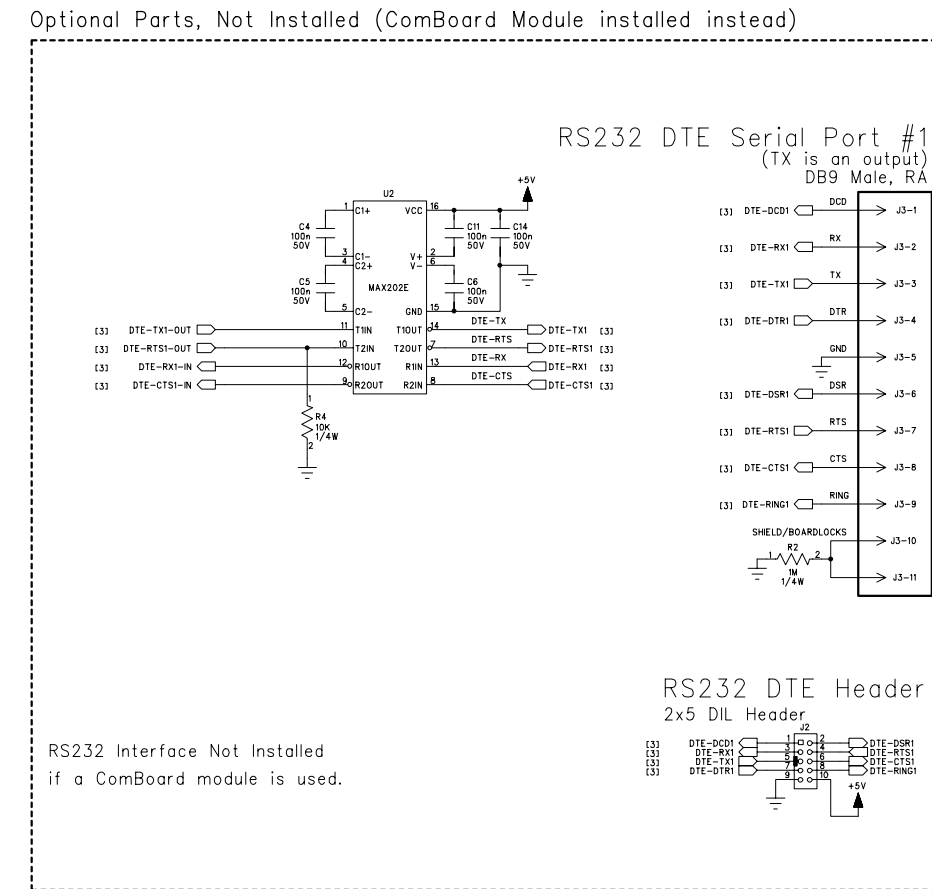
Optional Parts, Not Installed (ComBoard Module installed instead)

RS232 DTE Serial Port #1
(TX is an output)
DB9 Male, RA

U2
+5V
C4 100n 50V
C5 100n 50V
1 C1+
3 C1-
4 C2+
5 C2-
MAX202E
16 VCC
2 V+
6 V-
15 GND
C11 100n 50V
C14 100n 50V
C6 100n 50V

[3] DTE-TX1-OUT
[3] DTE-RTS1-OUT
[3] DTE-RX1-IN
[3] DTE-CTS1-IN
11 T1IN
10 T2IN
12 R1OUT
9 R2OUT
T1OUT 14
T2OUT 7
R1IN 13
R2IN 8
DTE-TX
DTE-RTS
DTE-RX
DTE-CTS
DTE-TX1 [3]
DTE-RTS1 [3]
DTE-RX1 [3]
DTE-CTS1 [3]

R4 10K 1/4W
1
2

[3] DTE-DCD1 DCD J3-1
[3] DTE-RX1 RX J3-2
[3] DTE-TX1 TX J3-3
[3] DTE-DTR1 DTR J3-4
GND J3-5
[3] DTE-DSR1 DSR J3-6
[3] DTE-RTS1 RTS J3-7
[3] DTE-CTS1 CTS J3-8
[3] DTE-RING1 RING J3-9
SHIELD/BOARDLOCKS J3-10
R2 1M 1/4W
1 2
J3-11

RS232 DTE Header
2x5 DIL Header
J2
[3] DTE-DCD1
[3] DTE-RX1
[3] DTE-TX1
[3] DTE-DTR1
1 2
3 4
5 6
7 8
9 10
DTE-DSR1
DTE-RTS1
DTE-CTS1
DTE-RING1
+5V

RS232 Interface Not Installed
if a ComBoard module is used.